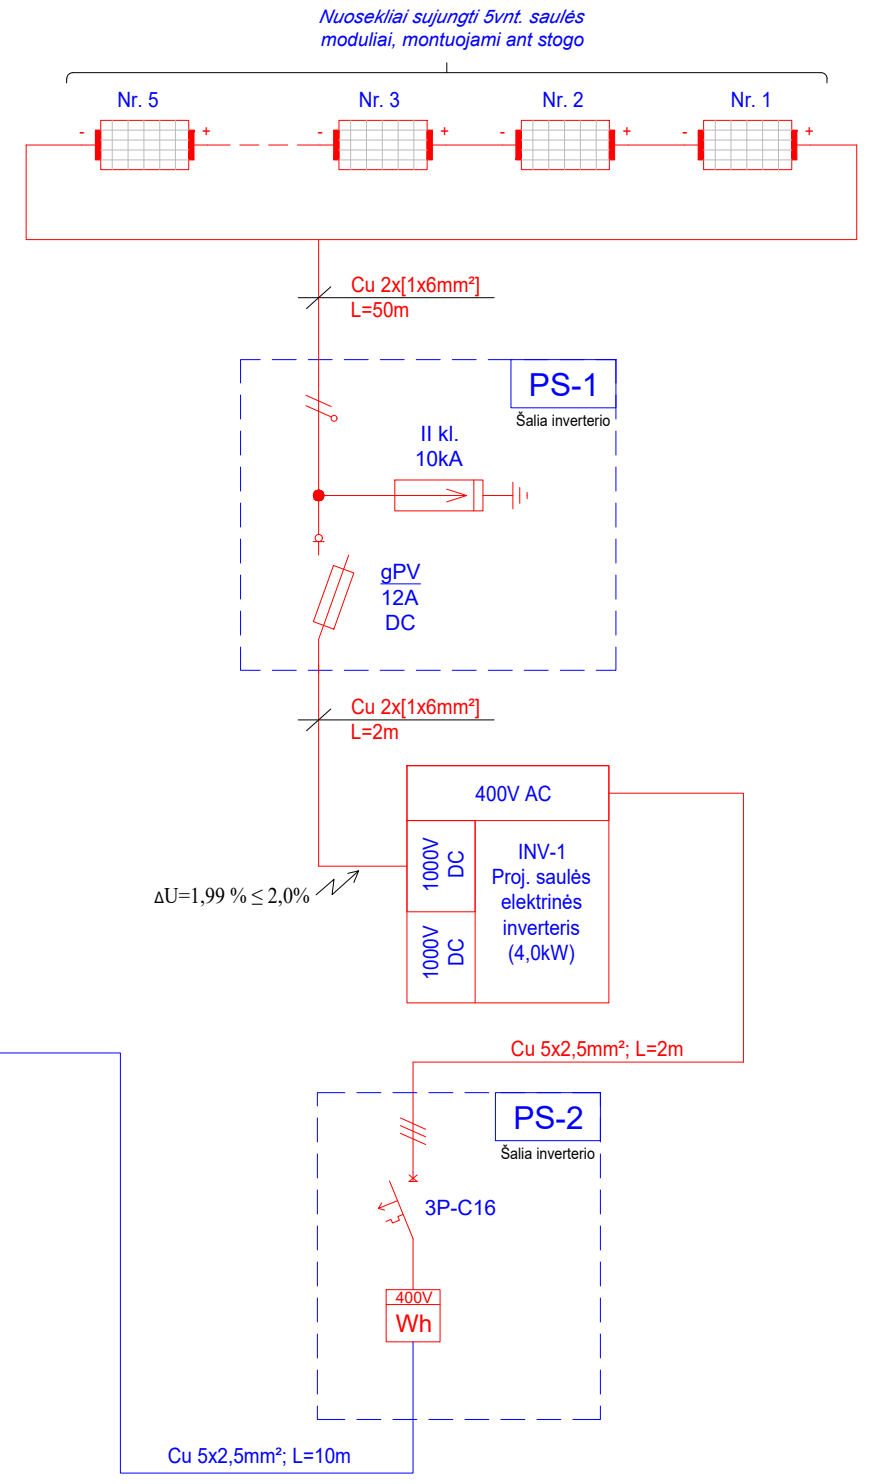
Nuosekliai sujungti 5vnt. saulės moduliai, montuojami ant stogo

Nr. 5
- +
Nr. 3
- +
Nr. 2
- +
Nr. 1
- +

Cu 2x[1x6mm²]
L=50m

PS-1
Šalia inverterio

II kl.
10kA

gPV
12A
DC

Cu 2x[1x6mm²]
L=2m

400V AC

1000V DC

INV-1
Proj. saulės elektrinės inverteris
(4,0kW)

1000V DC

ΔU=1,99 % ≤ 2,0%

Cu 5x2,5mm²; L=2m

PS-2
Šalia inverterio

3P-C16

400V
Wh

Cu 5x2,5mm²; L=10m